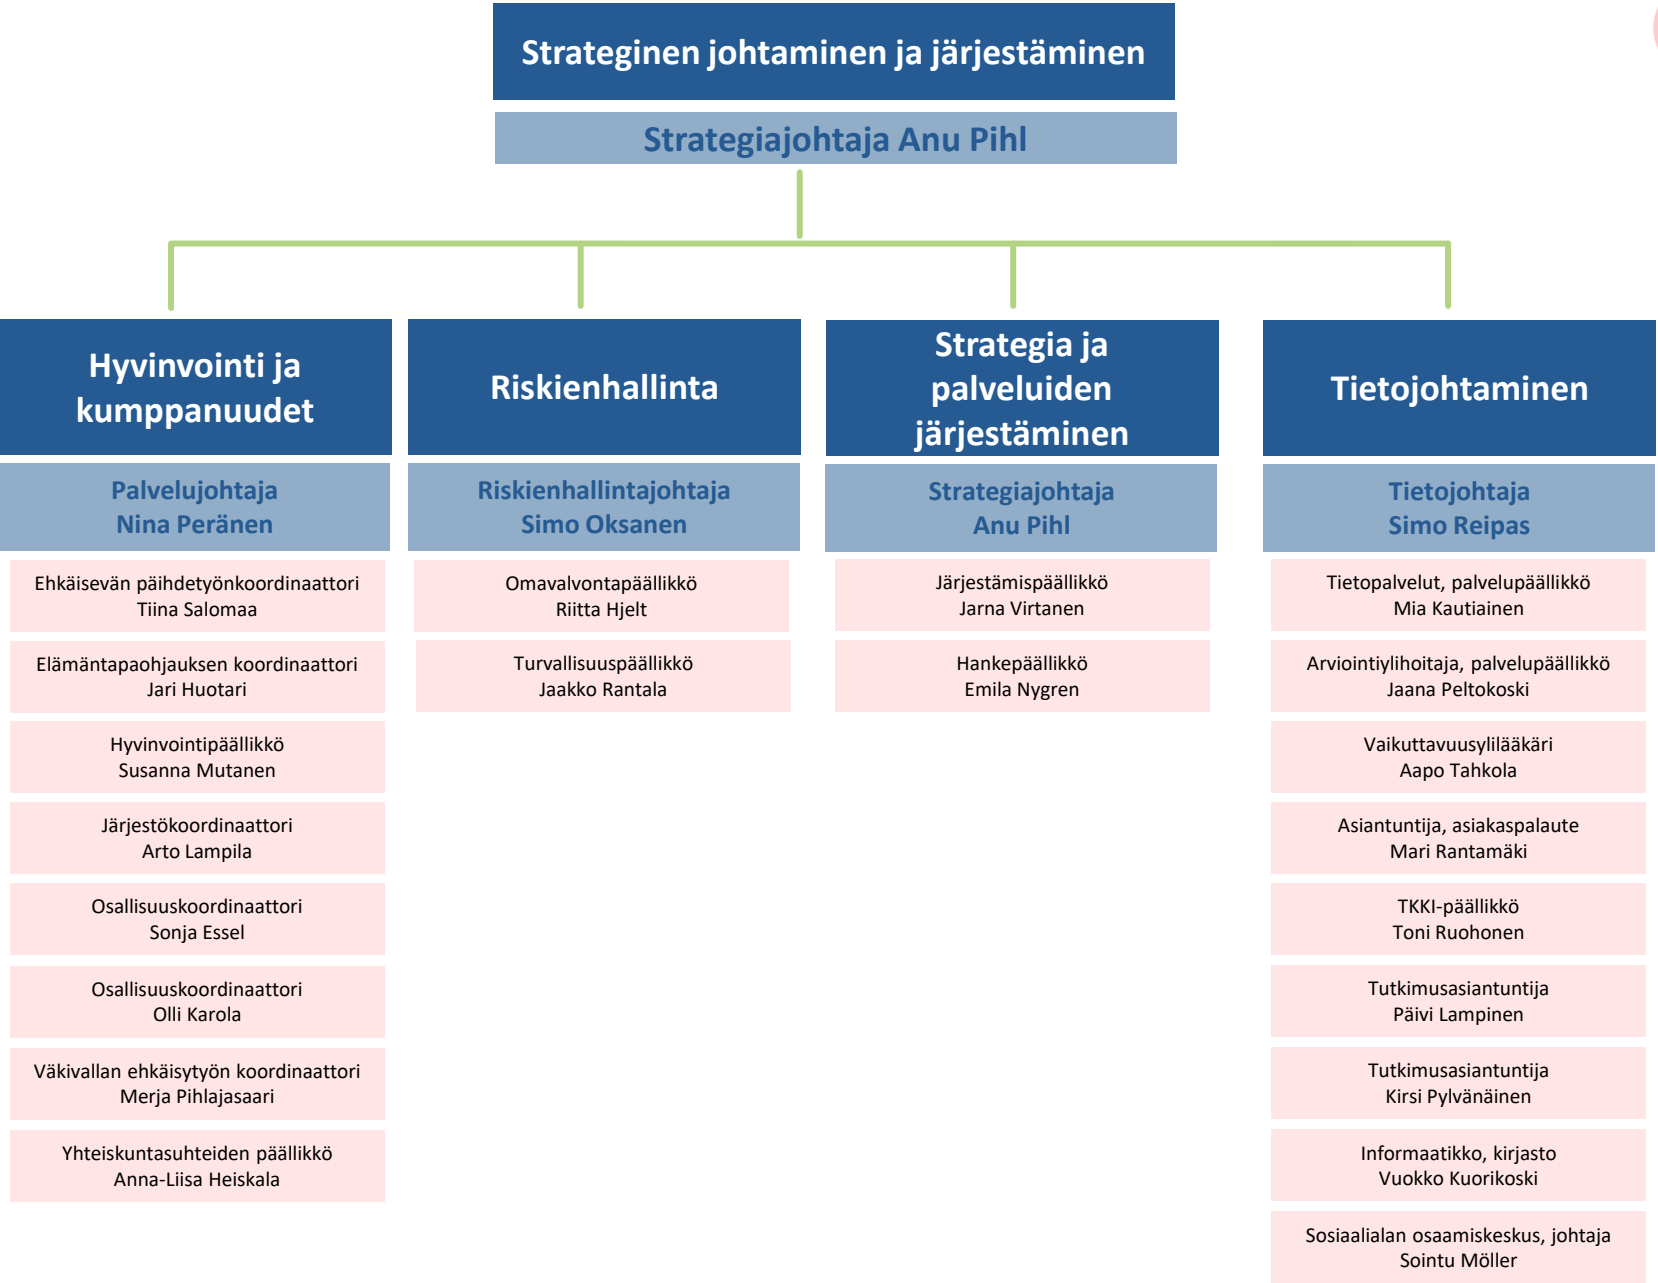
Strateginen johtaminen ja järjestäminen

Strategiajohtaja Anu Pihl

Hyvinvointi ja kumppanuudet

Palvelujohtaja
Nina Peränen

Ehkäisevän päihdetyönkoordinaattori
Tiina Salomaa

Elämäntapaohjauksen koordinaattori
Jari Huotari

Hyvinvointipäällikkö
Susanna Mutanen

Järjestökoordinaattori
Arto Lampila

Osallisuuskoordinaattori
Sonja Essel

Osallisuuskoordinaattori
Olli Karola

Väkivallan ehkäisytyön koordinaattori
Merja Pihlajasaari

Yhteiskuntasuhteiden päällikkö
Anna-Liisa Heiskala

Riskienhallinta

Riskienhallintajohtaja
Simo Oksanen

Omavalvontapäällikkö
Riitta Hjelt

Turvallisuuspäällikkö
Jaakko Rantala

Strategia ja palveluiden järjestäminen

Strategiajohtaja
Anu Pihl

Järjestämispäällikkö
Jarna Virtanen

Hankepäällikkö
Emila Nygren

Tietojohtaminen

Tietojohtaja
Simo Reipas

Tietopalvelut, palvelupäällikkö
Mia Kautiainen

Arviointiylihoitaja, palvelupäällikkö
Jaana Peltokoski

Vaikuttavuusylilääkäri
Aapo Tahkola

Asiantuntija, asiakaspalaute
Mari Rantamäki

TKKI-päällikkö
Toni Ruohonen

Tutkimusasiantuntija
Päivi Lampinen

Tutkimusasiantuntija
Kirsi Pylvänäinen

Informaatikko, kirjasto
Vuokko Kuorikoski

Sosiaalialan osaamiskeskus, johtaja
Sointu Möller